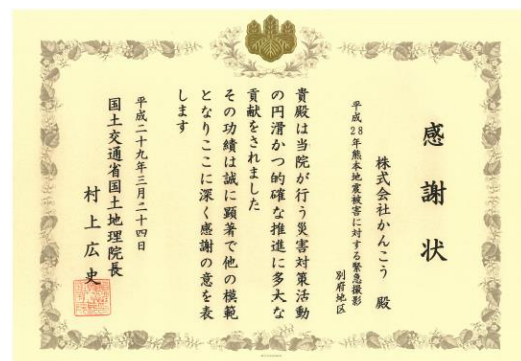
感謝状

平成28年熊本地震被害に対する緊急撮影
別府地区

株式会社かんこう 殿

貴殿は当院が行う災害対策活動の円滑かつ的確な推進に多大な貢献をされましたその功績は誠に顕著で他の模範となりここに深く感謝の意を表します

平成二十九年三月二十四日

国土交通省国土地理院長
村上広史